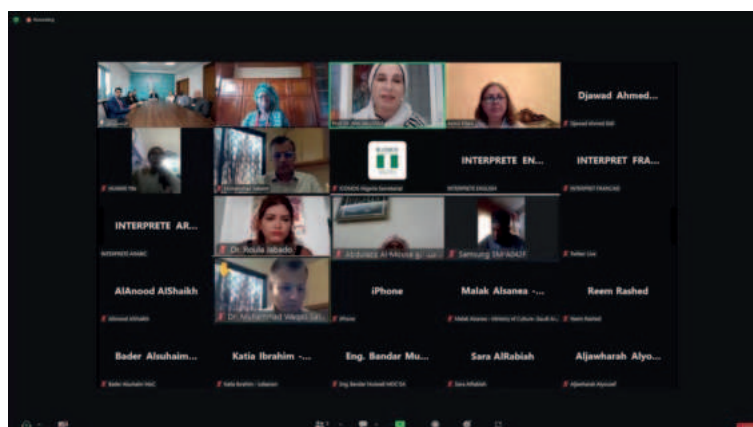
Recording

Djawad Ahmed...

Djawad Ahmed Bali

INTERPRETE EN...

INTERPRET FRA...

ICONOS Nigeria Secretariat

INTERPRETE ENGLISH

INTERPRETE FRANCAIS

INTERPRETE AR...

INTERPRETE ARABIC

Dr. Roula Jabado

Abdulaziz Al-Mousa

Samsung SM-A042F

AlAnood AlShaikh

iPhone

Malak Alsanea -...

Reem Rashed

Dr. Muhammad Waqas Sal...

Alanoud AlShaikh

iPhone

Malak Alsanea - Ministry of Culture -Saudi Ar...

Reem Rashed

Bader Alsuhaim...

Katia Ibrahim -...

Eng. Bandar Mu...

Sara AlRabiah

Aljawharah Alyo...

Bader Alsuhaim MoC

Katia Ibrahim - Lebanon

Eng. Bandar Mutairi MOC SA

Sara AlRabiah

Aljawharah Alyousef